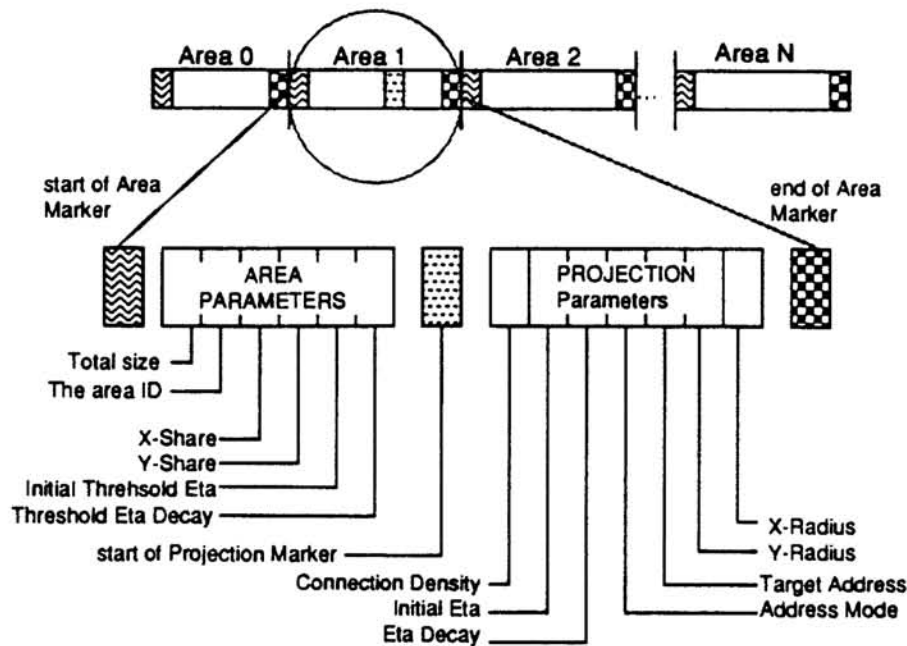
Area 0
Area 1
Area 2
Area N

start of Area Marker

end of Area Marker

AREA PARAMETERS

PROJECTION Parameters

Total size
The area ID
X-Share
Y-Share
Initial Threhsold Eta
Threshold Eta Decay
start of Projection Marker
Connection Density
Initial Eta
Eta Decay

X-Radius
Y-Radius
Target Address
Address Mode